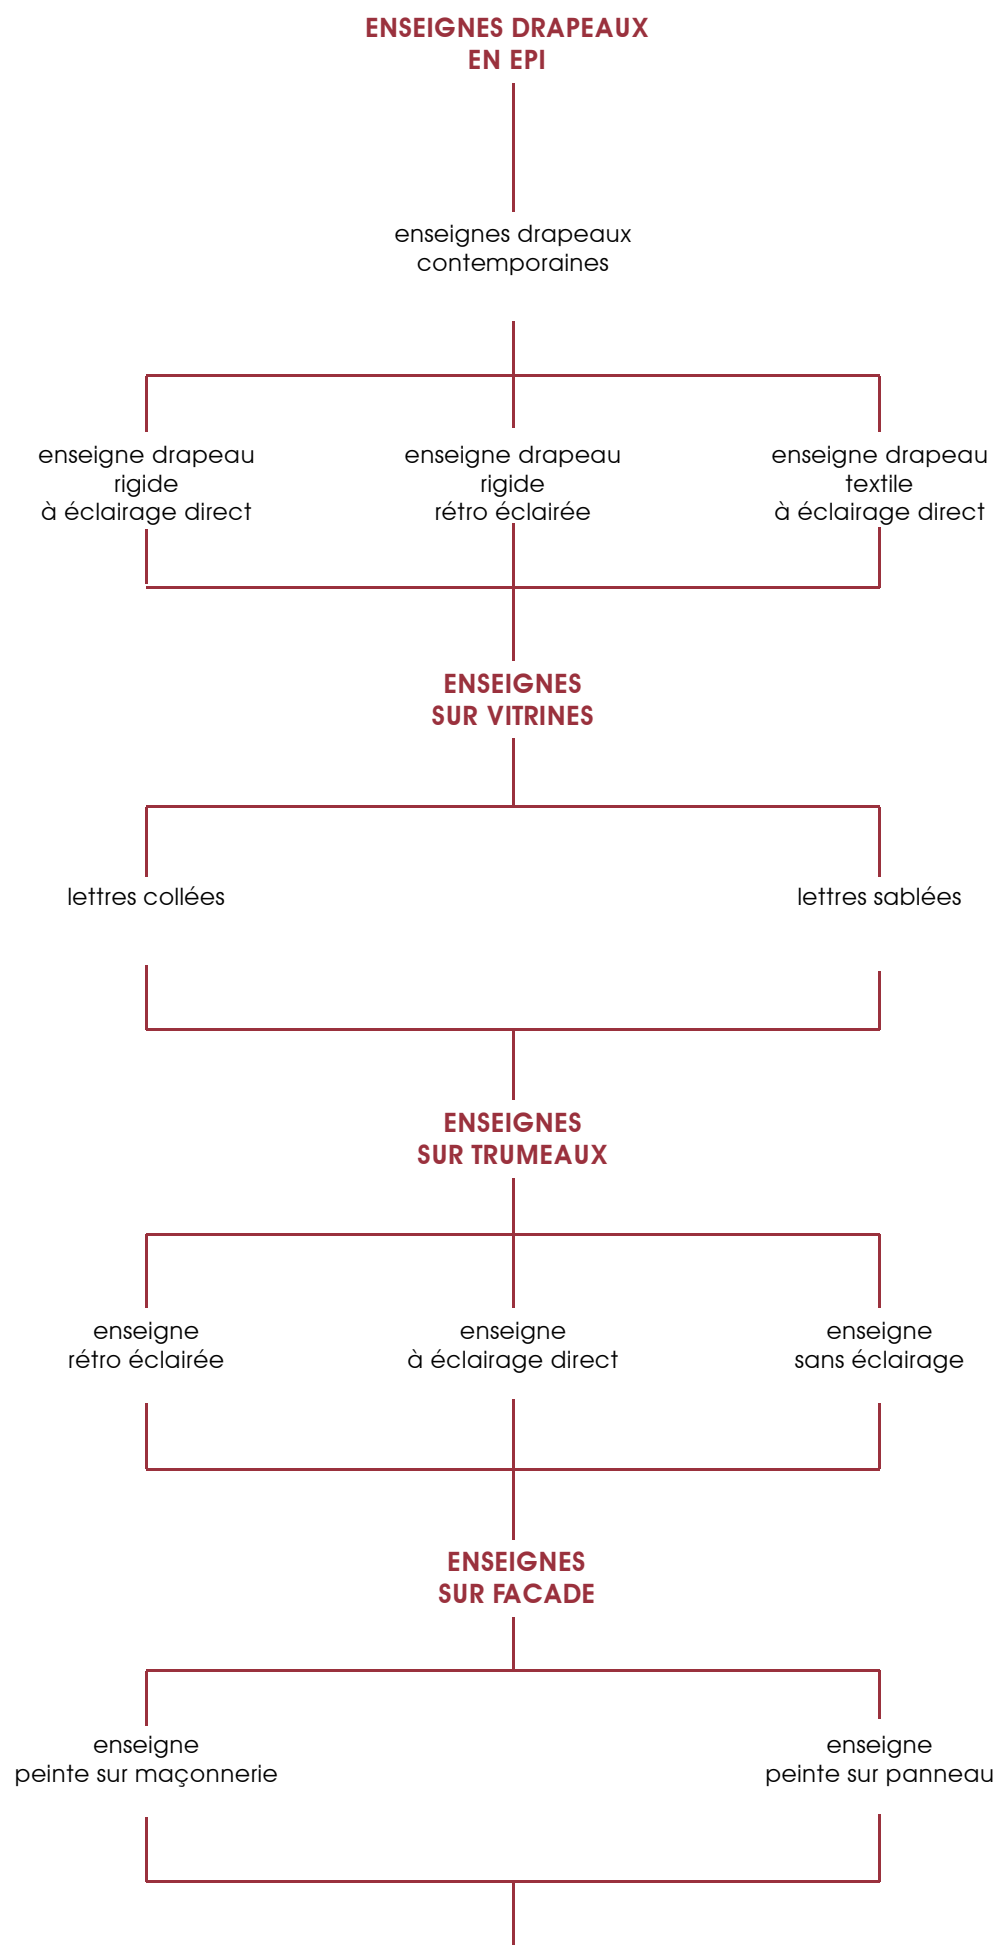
ENSEIGNES DRAPEAUX
EN EPI

enseignes drapeaux
contemporaines

enseigne drapeau
rigide
à éclairage direct

enseigne drapeau
rigide
rétro éclairée

enseigne drapeau
textile
à éclairage direct

ENSEIGNES
SUR VITRINES

lettres collées

lettres sablées

ENSEIGNES
SUR TRUMEAUX

enseigne
rétro éclairée

enseigne
à éclairage direct

enseigne
sans éclairage

ENSEIGNES
SUR FACADE

enseigne
peinte sur maçonnerie

enseigne
peinte sur panneau